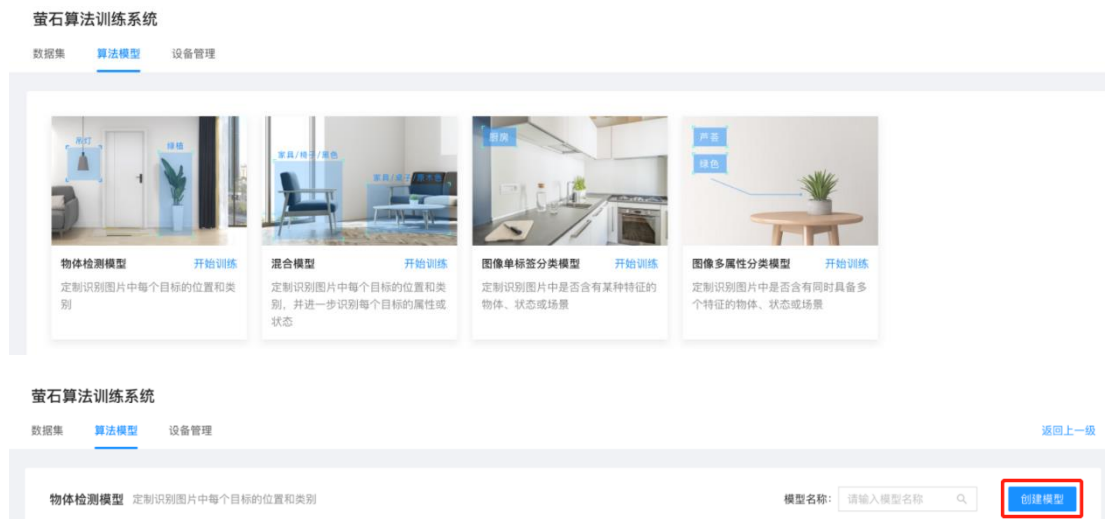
萤石算法训练系统

数据集　算法模型　设备管理

吊灯　绿植

物体检测模型　开始训练

定制识别图片中每个目标的位置和类别

家具/椅子/黑色　家具/桌子/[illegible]

混合模型　开始训练

定制识别图片中每个目标的位置和类别，并进一步识别每个目标的属性或状态

厨房

图像单标签分类模型　开始训练

定制识别图片中是否含有某种特征的物体、状态或场景

芦荟　绿色

图像多属性分类模型　开始训练

定制识别图片中是否含有同时具备多个特征的物体、状态或场景

萤石算法训练系统

数据集　算法模型　设备管理

返回上一级

物体检测模型　定制识别图片中每个目标的位置和类别

模型名称:　请输入模型名称

创建模型